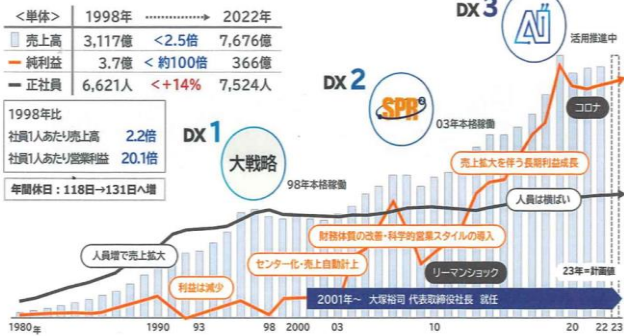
| <単体> | 1998年 | ⋯⋯▸ | 2022年 |
|---|---|---|---|
| 売上高 | 3,117億 | <2.5倍 | 7,676億 |
| 純利益 | 3.7億 | <約100倍 | 366億 |
| 正社員 | 6,621人 | <+14% | 7,524人 |

1998年比
社員1人あたり売上高 2.2倍
社員1人あたり営業利益 20.1倍

年間休日：118日→131日へ増

DX 1
大戦略
98年本格稼働

DX 2
SPR
03年本格稼働

DX 3
AI
活用推進中

人員増で売上拡大
利益は減少
センター化・売上自動計上
財務体質の改善・科学的営業スタイルの導入
売上拡大を伴う長期利益成長
リーマンショック
コロナ
人員は横ばい
23年＝計画値

2001年～ 大塚裕司 代表取締役社長 就任

1980年 1990 93 98 2000 03 10 20 22 23